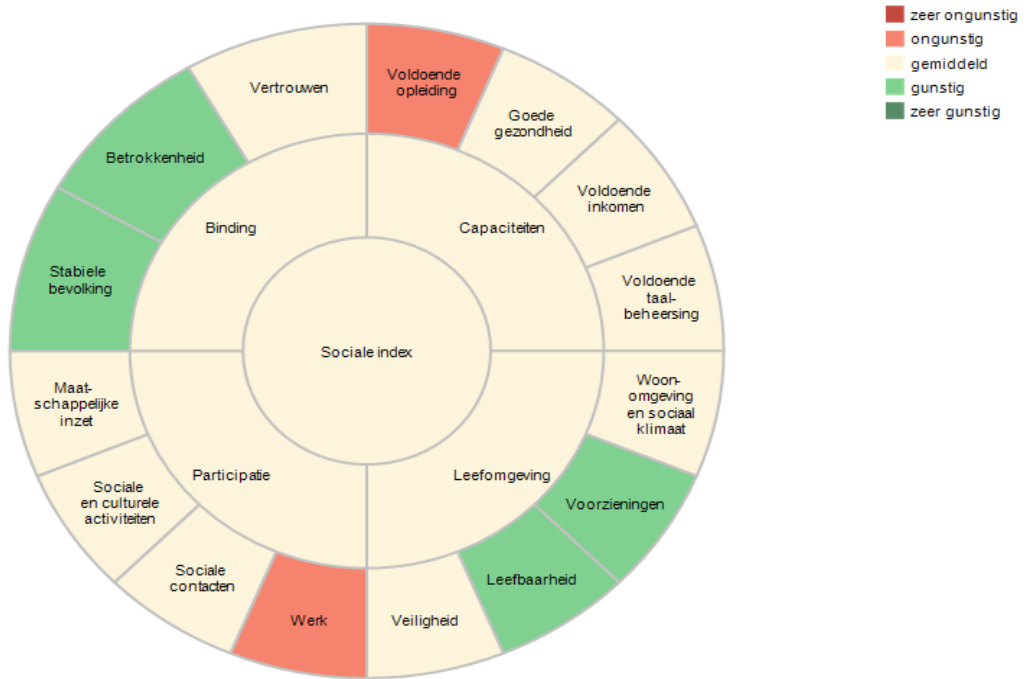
zeer ongunstig
ongunstig
gemiddeld
gunstig
zeer gunstig

Sociale index

Binding
Capaciteiten
Leefomgeving
Participatie

Vertrouwen
Voldoende opleiding
Goede gezondheid
Voldoende inkomen
Voldoende taalbeheersing
Woonomgeving en sociaal klimaat
Voorzieningen
Leefbaarheid
Veiligheid
Werk
Sociale contacten
Sociale en culturele activiteiten
Maatschappelijke inzet
Stabiele bevolking
Betrokkenheid